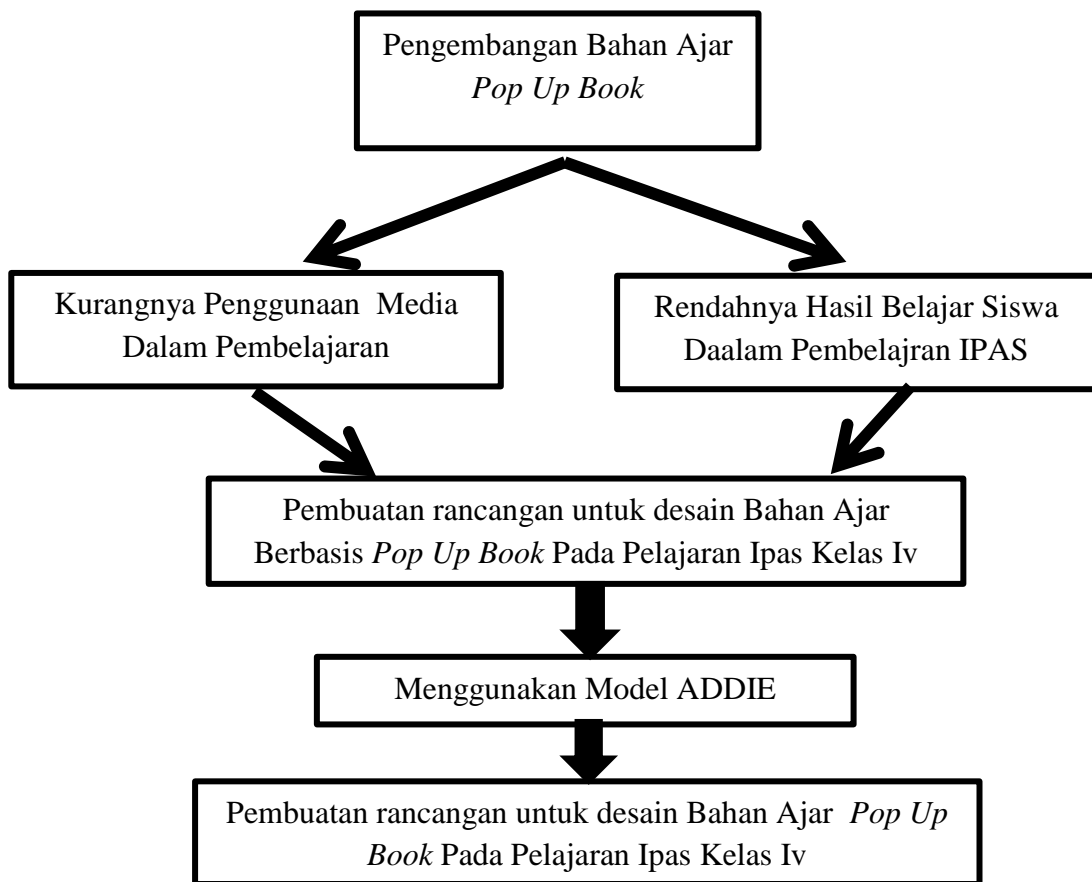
Pengembangan Bahan Ajar
*Pop Up Book*

Kurangnya Penggunaan Media Dalam Pembelajaran

Rendahnya Hasil Belajar Siswa Daalam Pembelajran IPAS

Pembuatan rancangan untuk desain Bahan Ajar Berbasis *Pop Up Book* Pada Pelajaran Ipas Kelas Iv

Menggunakan Model ADDIE

Pembuatan rancangan untuk desain Bahan Ajar *Pop Up Book* Pada Pelajaran Ipas Kelas Iv